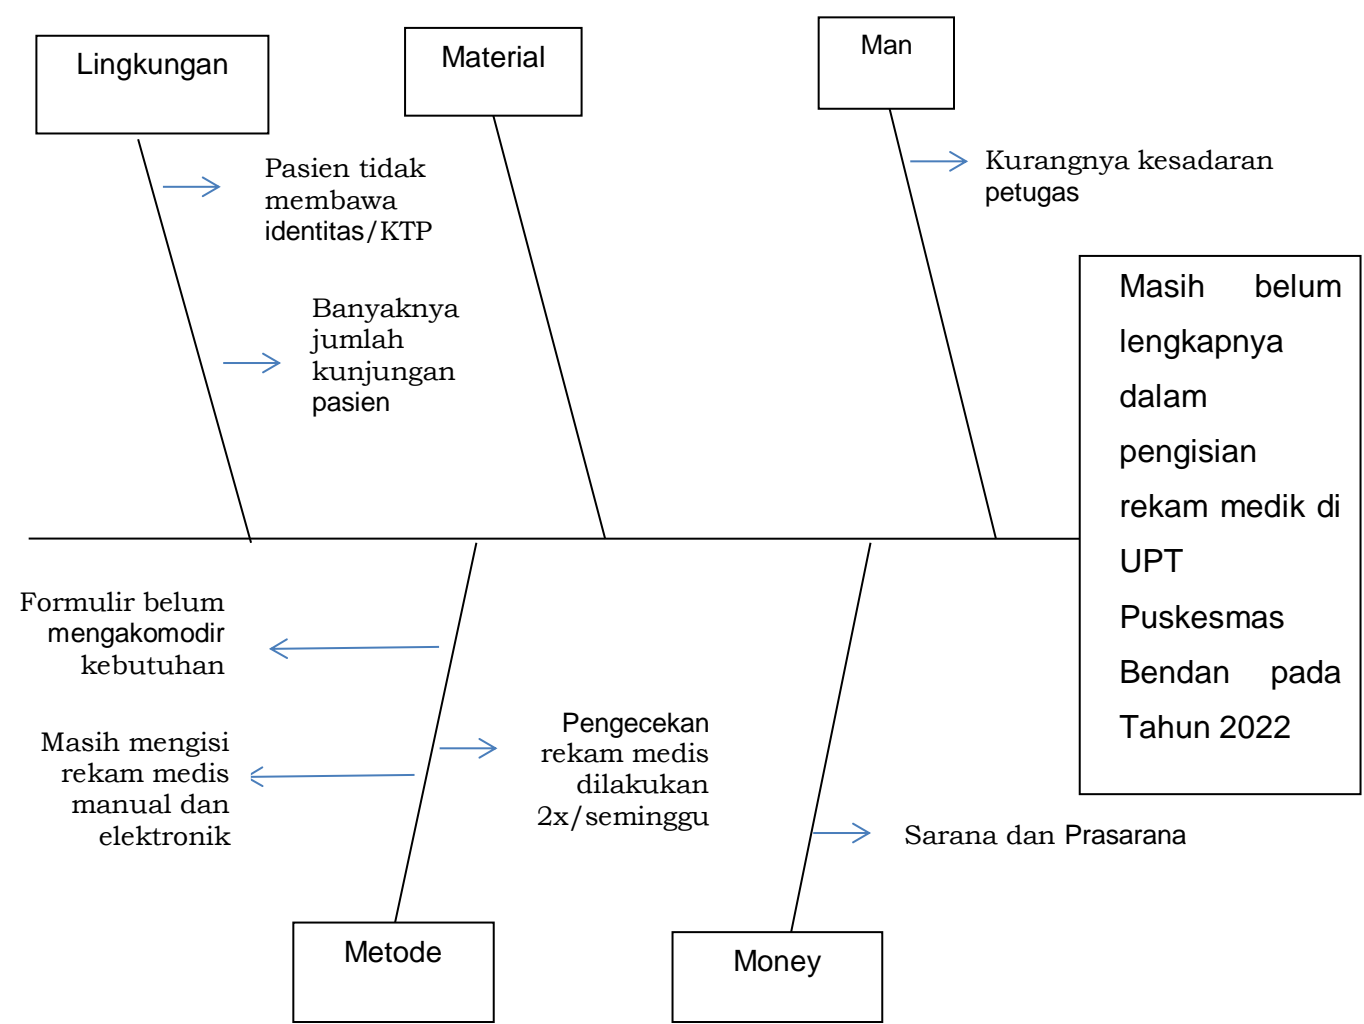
Lingkungan

Material

Man

Pasien tidak membawa identitas/KTP

Banyaknya jumlah kunjungan pasien

Kurangnya kesadaran petugas

Masih belum lengkapnya dalam pengisian rekam medik di UPT Puskesmas Bendan pada Tahun 2022

Formulir belum mengakomodir kebutuhan

Masih mengisi rekam medis manual dan elektronik

Pengecekan rekam medis dilakukan 2x/seminggu

Sarana dan Prasarana

Metode

Money